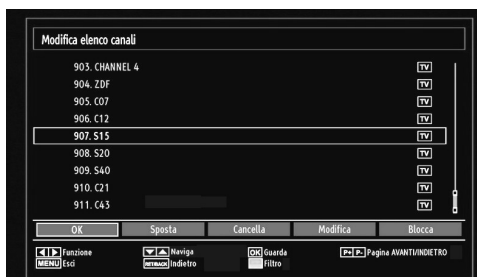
Modifica elenco canali

903. CHANNEL 4 TV
904. ZDF TV
905. C07 TV
906. C12 TV
907. S15 TV
908. S20 TV
909. S40 TV
910. C21 TV
911. C43 TV

OK Sposta Cancella Modifica Blocca

Funzione
MENU Esci
Naviga
RETURN Indietro
OK Guarda
Filtro
P+ P- Pagina AVANTI/INDIETRO